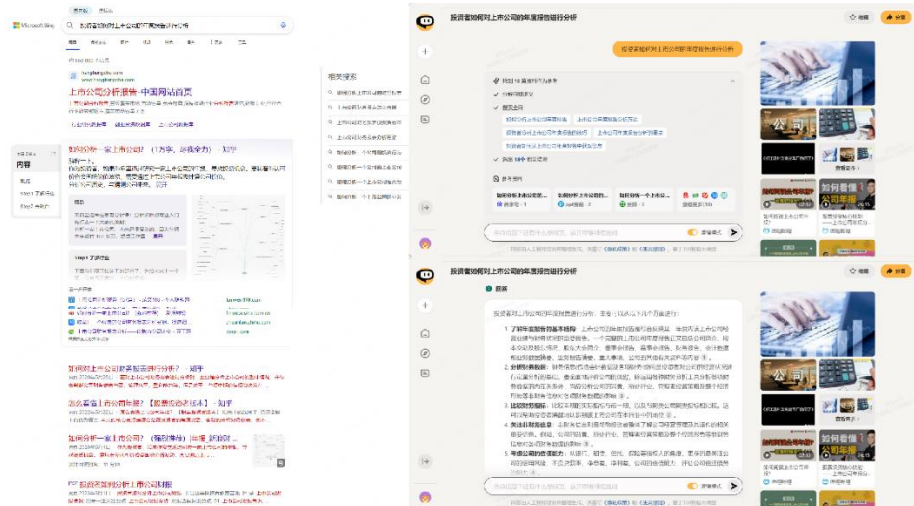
Microsoft Bing

投资者如何对上市公司的年度报告进行分析

上市公司分析报告 - 中国网站首页

相关搜索

内容

如何分析一家上市公司？

如何对上市公司财务报表分析？ - 知乎

怎么看懂上市公司年报？

如何分析一家上市公司？

投资者如何对上市公司的年度报告进行分析

收藏

分享

投资者如何对上市公司的年度报告进行分析

参考资料

公司

如何看懂公司年报

投资者如何对上市公司的年度报告进行分析

收藏

分享

投资者如何对上市公司的年度报告进行分析

如何看懂公司年报